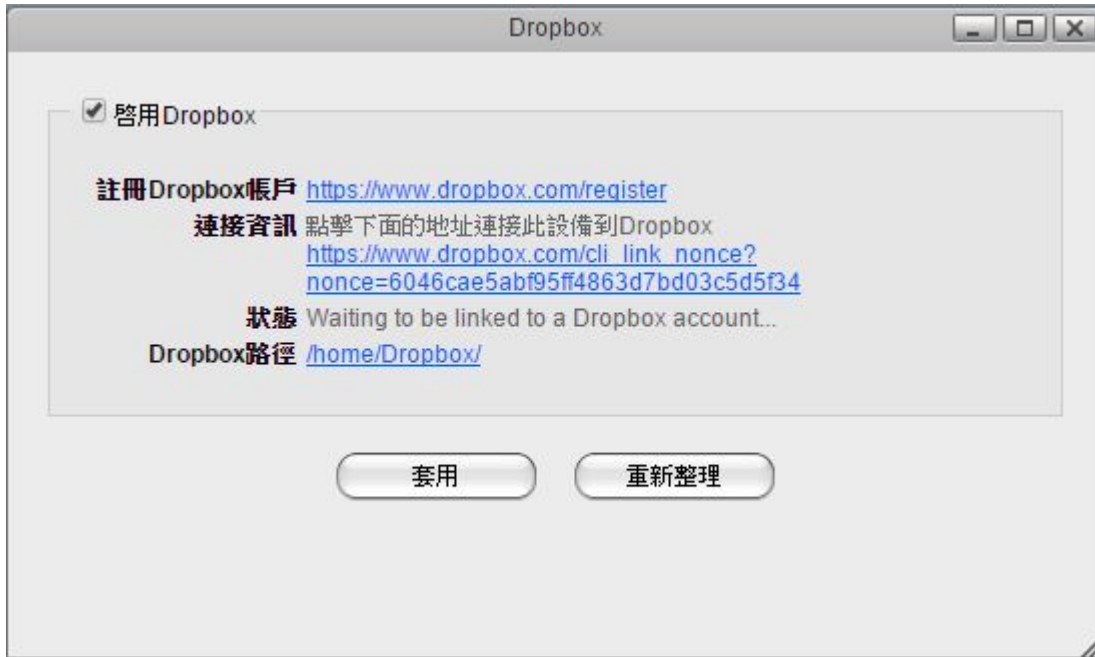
Dropbox

啓用Dropbox

註冊Dropbox帳戶 https://www.dropbox.com/register

連接資訊 點擊下面的地址連接此設備到Dropbox https://www.dropbox.com/cli_link_nonce?nonce=6046cae5abf95ff4863d7bd03c5d5f34

狀態 Waiting to be linked to a Dropbox account...

Dropbox路徑 /home/Dropbox/

套用

重新整理